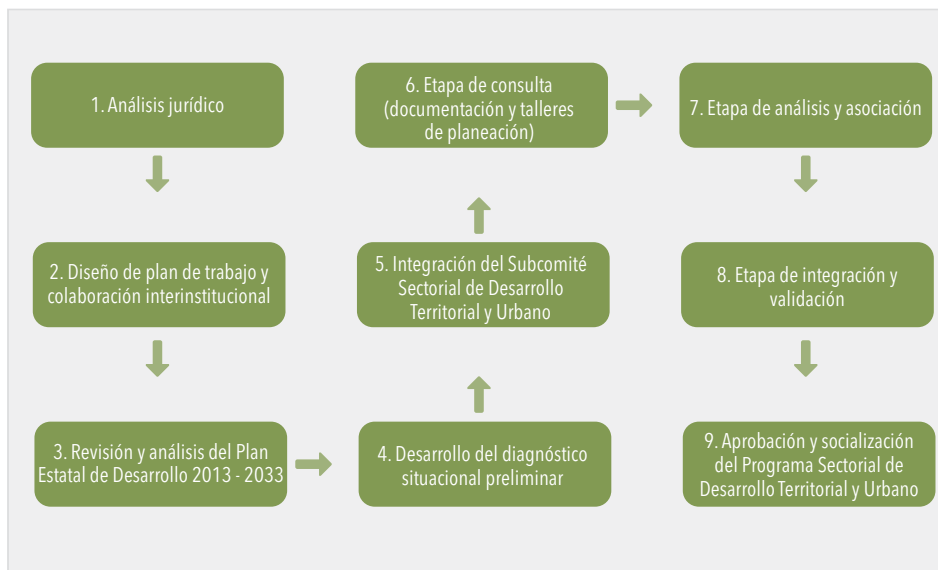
1. Análisis jurídico

2. Diseño de plan de trabajo y colaboración interinstitucional

3. Revisión y análisis del Plan Estatal de Desarrollo 2013 - 2033

4. Desarrollo del diagnóstico situacional preliminar

5. Integración del Subcomité Sectorial de Desarrollo Territorial y Urbano

6. Etapa de consulta (documentación y talleres de planeación)

7. Etapa de análisis y asociación

8. Etapa de integración y validación

9. Aprobación y socialización del Programa Sectorial de Desarrollo Territorial y Urbano